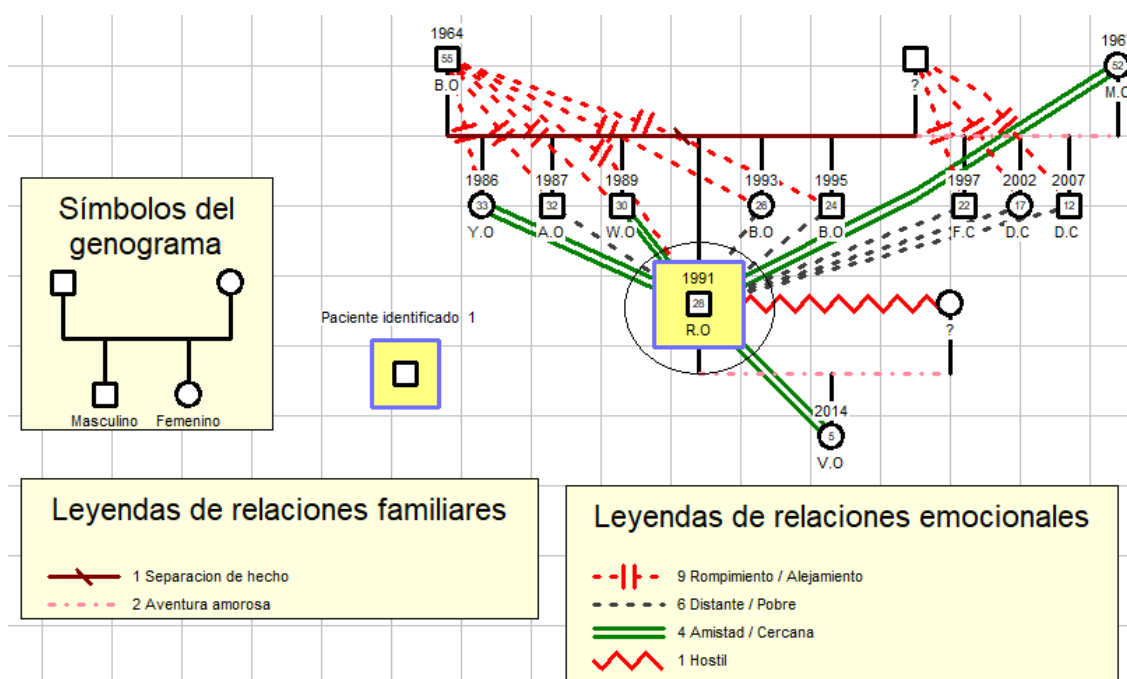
1964
55
B.O

?

196
52
M.O

1986
33
Y.O

1987
32
A.O

1989
30
W.O

1993
26
B.O

1995
24
B.O

1997
22
F.C

2002
17
D.C

2007
12
D.C

1991
28
R.O

?

2014
5
V.O

Símbolos del genograma

Masculino Femenino

Paciente identificado 1

Leyendas de relaciones familiares

1 Separacion de hecho
2 Aventura amorosa

Leyendas de relaciones emocionales

9 Rompimiento / Alejamiento
6 Distante / Pobre
4 Amistad / Cercana
1 Hostil